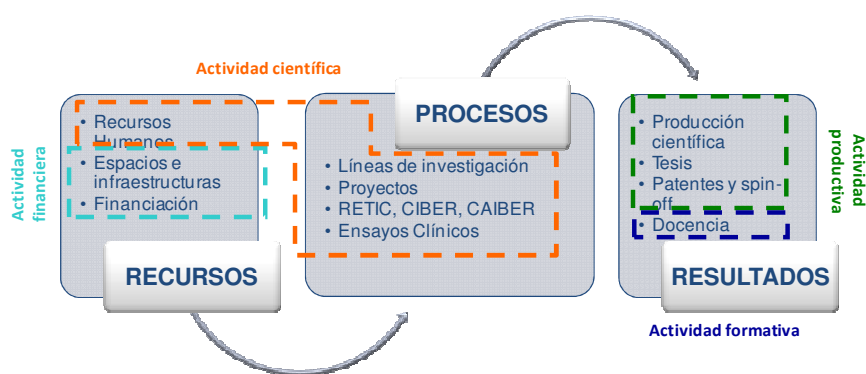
Actividad científica

Actividad financiera

• Recursos Humanos
• Espacios e infraestructuras
• Financiación

RECURSOS

PROCESOS

• Líneas de investigación
• Proyectos
• RETIC, CIBER, CAIBER
• Ensayos Clínicos

• Producción científica
• Tesis
• Patentes y spin-off
• Docencia

RESULTADOS

Actividad productiva

Actividad formativa